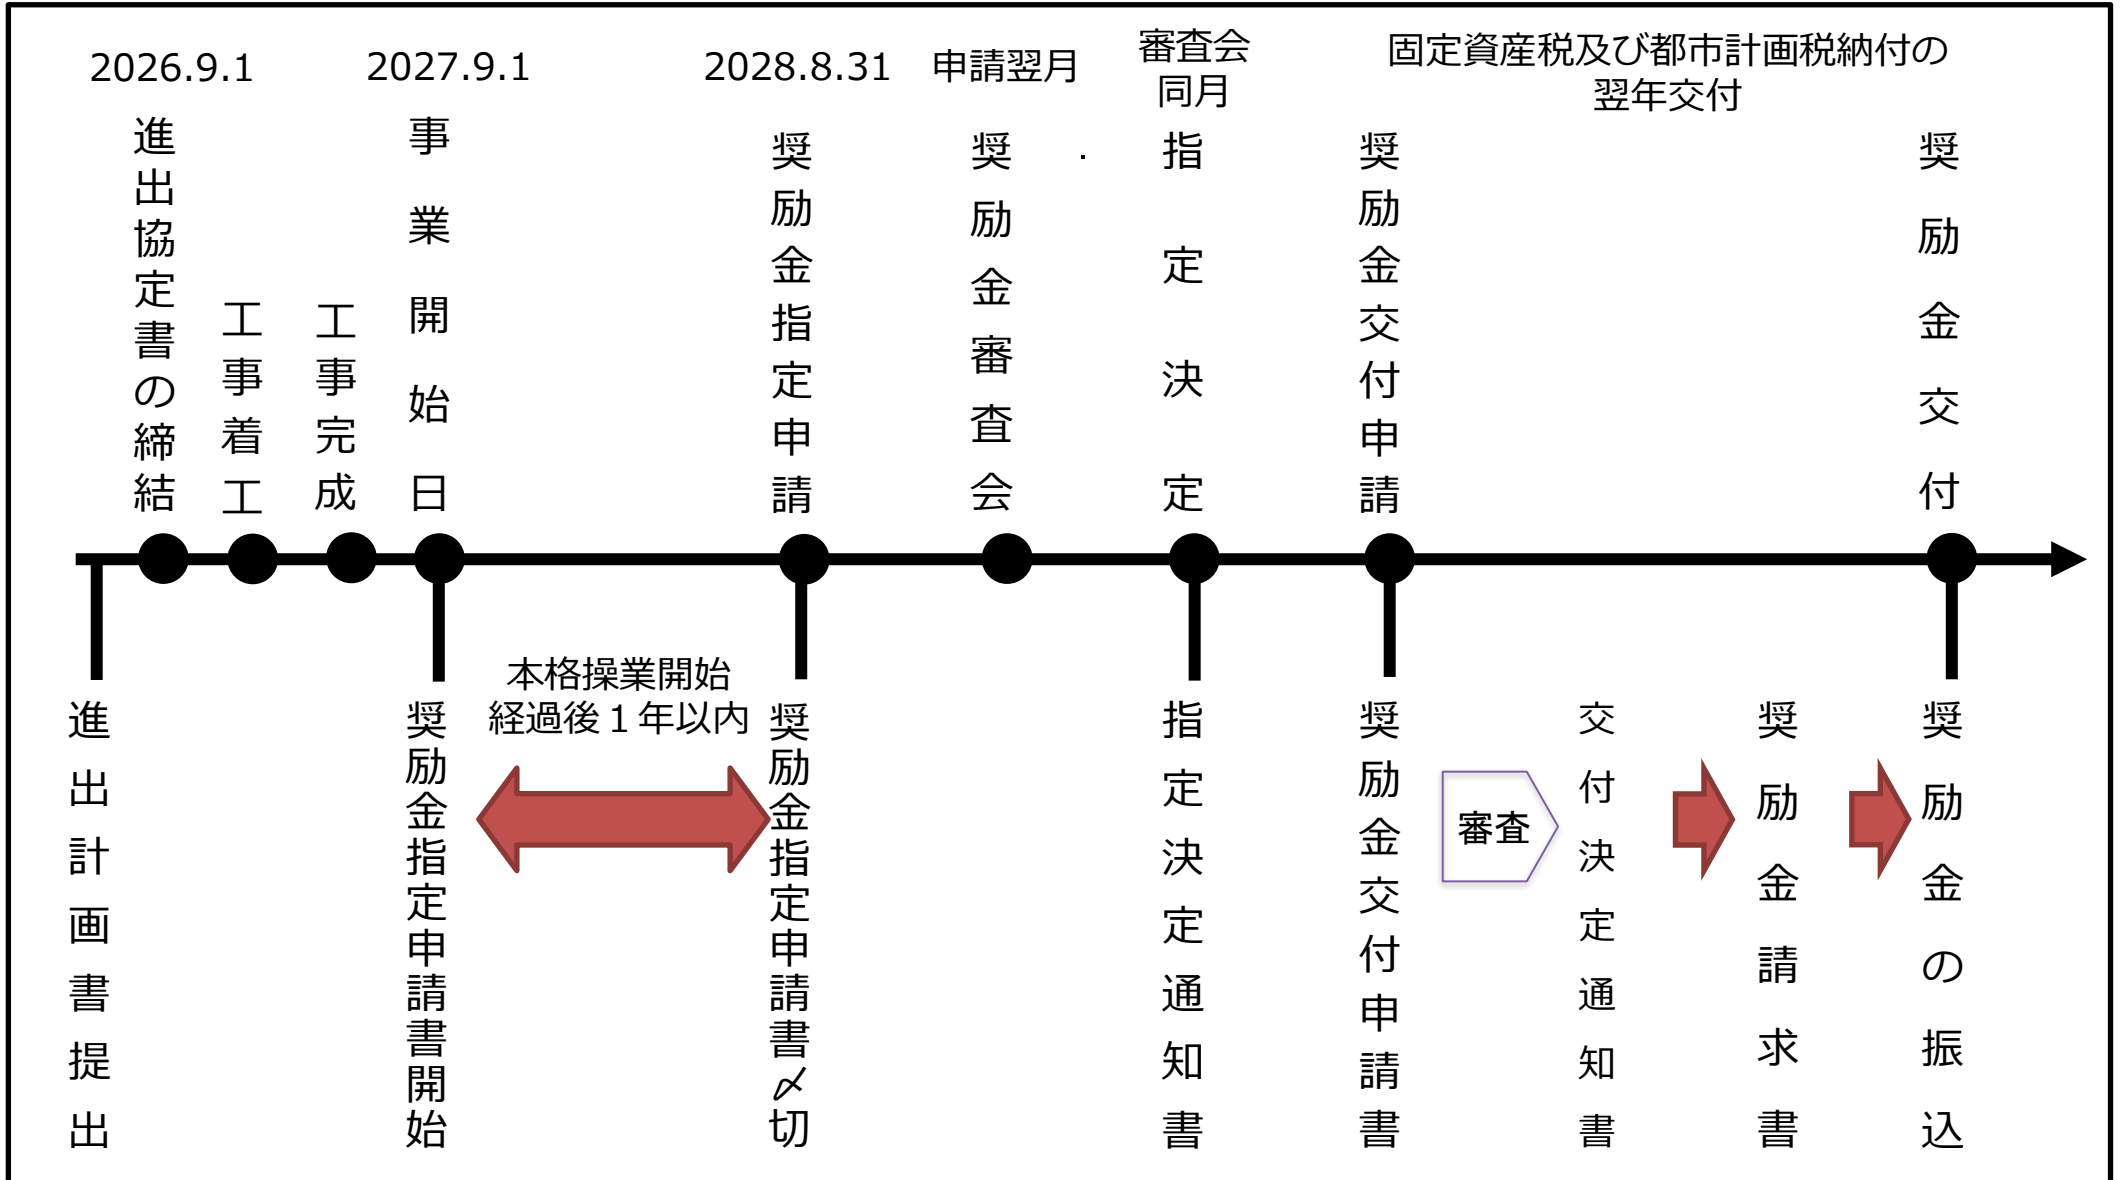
2026.9.1

2027.9.1

2028.8.31

申請翌月

審査会同月

固定資産税及び都市計画税納付の翌年交付

進出協定書の締結

工事着工

工事完成

事業開始日

奨励金指定申請

奨励金審査会

指定決定

奨励金交付申請

奨励金交付

進出計画書提出

奨励金指定申請書開始

本格操業開始経過後１年以内

奨励金指定申請書〆切

指定決定通知書

奨励金交付申請書

審査

交付決定通知書

奨励金請求書

奨励金の振込